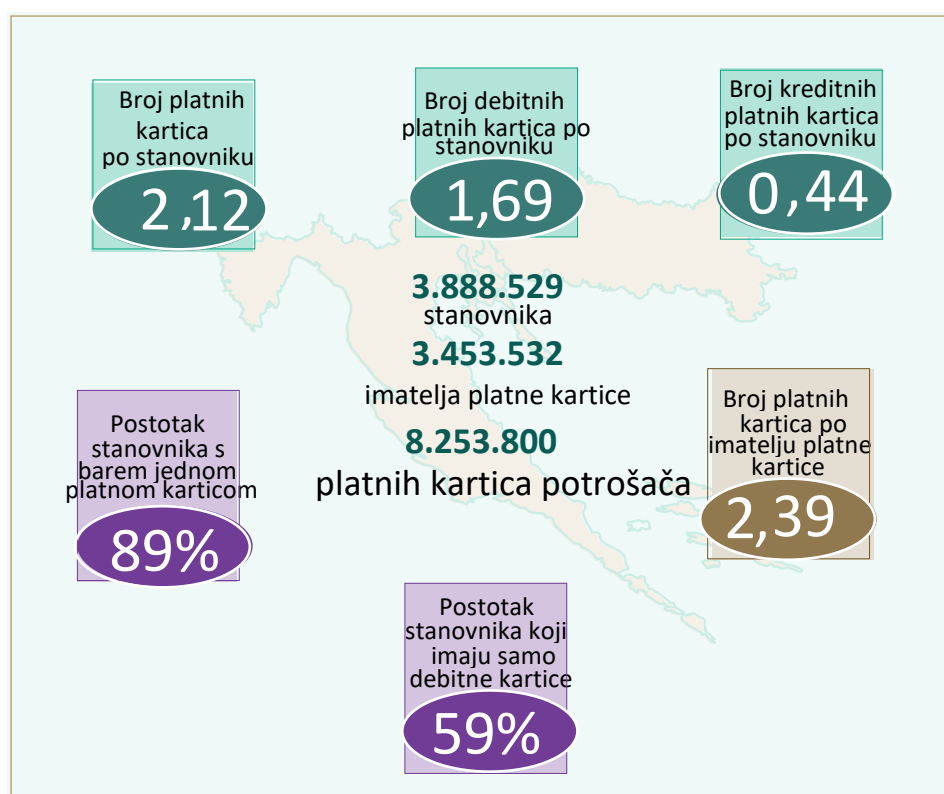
Broj platnih kartica po stanovniku
2,12

Broj debitnih platnih kartica po stanovniku
1,69

Broj kreditnih platnih kartica po stanovniku
0,44

3.888.529
stanovnika
3.453.532
imatelja platne kartice
8.253.800
platnih kartica potrošača

Postotak stanovnika s barem jednom platnom karticom
89%

Broj platnih kartica po imatelju platne kartice
2,39

Postotak stanovnika koji imaju samo debitne kartice
59%